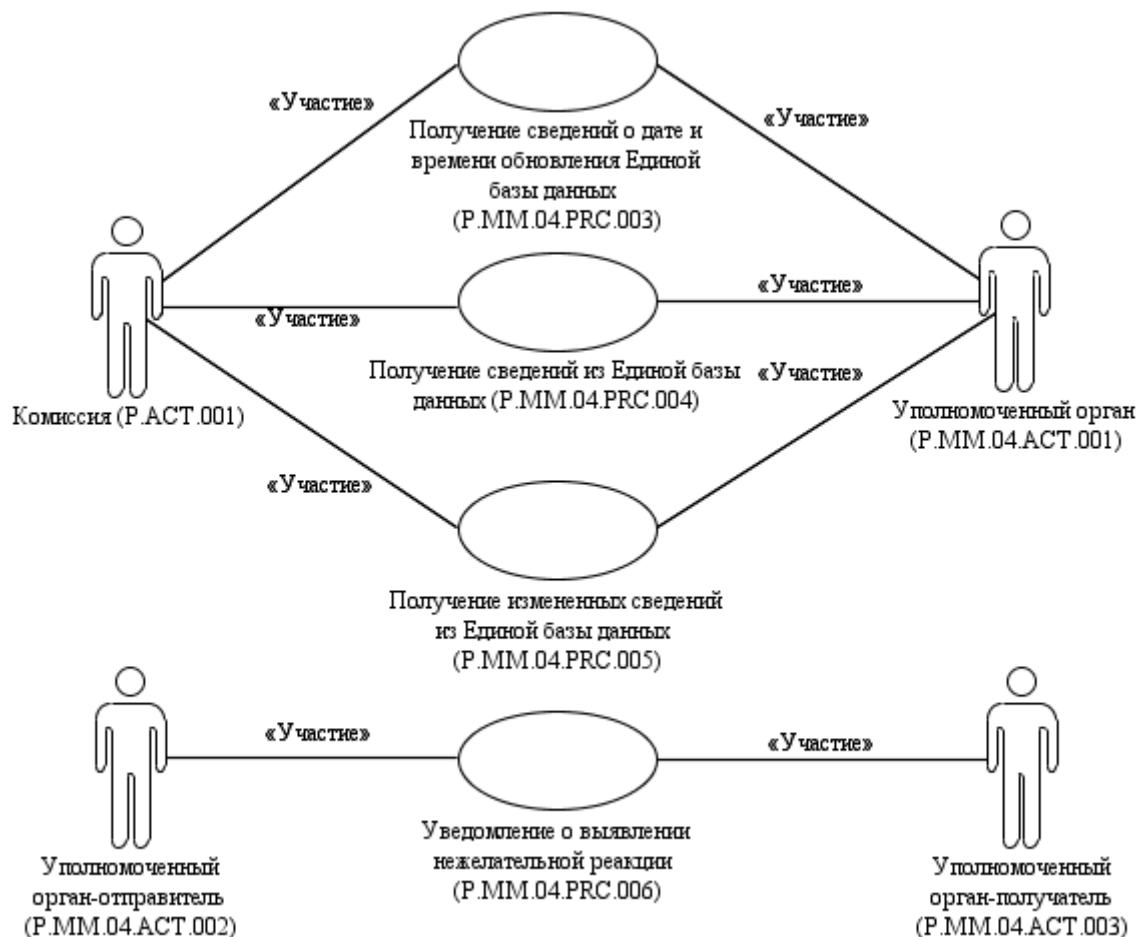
«Участие»

«Участие»

Получение сведений о дате и времени обновления Единой базы данных (P.MM.04.PRC.003)

«Участие»

«Участие»

Получение сведений из Единой базы данных (P.MM.04.PRC.004)

«Участие»

Комиссия (P.ACT.001)

Уполномоченный орган (P.MM.04.ACT.001)

«Участие»

Получение измененных сведений из Единой базы данных (P.MM.04.PRC.005)

«Участие»

«Участие»

Уведомление о выявлении нежелательной реакции (P.MM.04.PRC.006)

Уполномоченный орган-отправитель (P.MM.04.ACT.002)

Уполномоченный орган-получатель (P.MM.04.ACT.003)